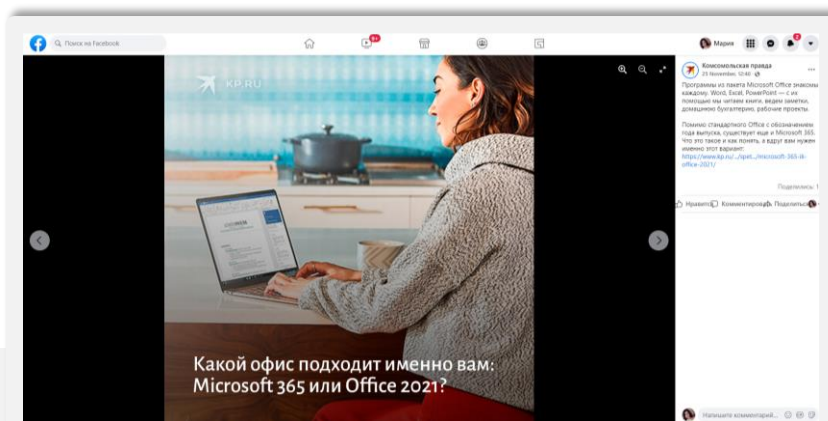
Поиск на Facebook

9+

Мария

2

KP.RU

Какой офис подходит именно вам: Microsoft 365 или Office 2021?

Комсомольская правда
25 November, 12:46 ·

Программы из пакета Microsoft Office знакомы каждому. Word, Excel, PowerPoint — с их помощью мы читаем книги, ведем заметки, домашнюю бухгалтерию, рабочие проекты.

Помимо стандартного Office с обозначением года выпуска, существует еще и Microsoft 365. Что это такое и как понять, а вдруг вам нужен именно этот вариант:
https://www.kp.ru/…/spet…/microsoft-365-ili-office-2021/

Поделились: 1

Нравится Комментировать Поделиться

Напишите комментарий…